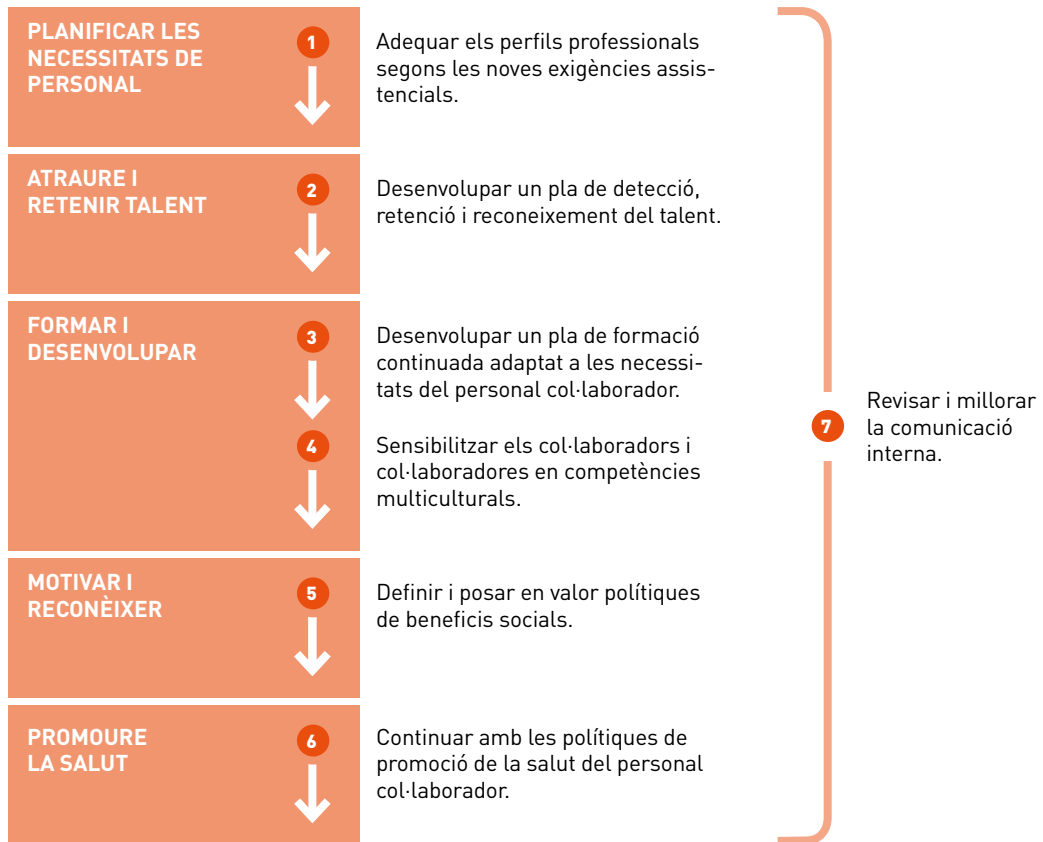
PLANIFICAR LES NECESSITATS DE PERSONAL

1

Adequar els perfils professionals segons les noves exigències assistencials.

ATRAURE I RETENIR TALENT

2

Desenvolupar un pla de detecció, retenció i reconeixement del talent.

FORMAR I DESENVOLUPAR

3

Desenvolupar un pla de formació continuada adaptat a les necessitats del personal col·laborador.

4

Sensibilitzar els col·laboradors i col·laboradores en competències multiculturals.

MOTIVAR I RECONÈIXER

5

Definir i posar en valor polítiques de beneficis socials.

PROMOURE LA SALUT

6

Continuar amb les polítiques de promoció de la salut del personal col·laborador.

7

Revisar i millorar la comunicació interna.